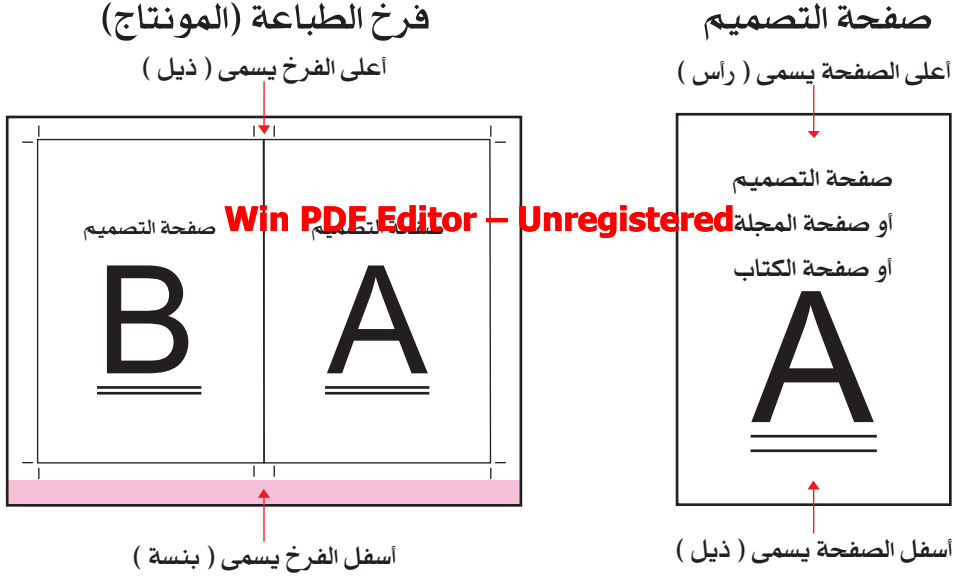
صفحة التصميم

أعلى الصفحة يسمى ( رأس )

صفحة التصميم
أو صفحة المجلة
أو صفحة الكتاب

A

أسفل الصفحة يسمى ( ذيل )

فرخ الطباعة (المونتاج)

أعلى الفرخ يسمى ( ذيل )

صفحة التصميم

B

صفحة التصميم

A

أسفل الفرخ يسمى ( بنسة )

Win PDF Editor – Unregistered